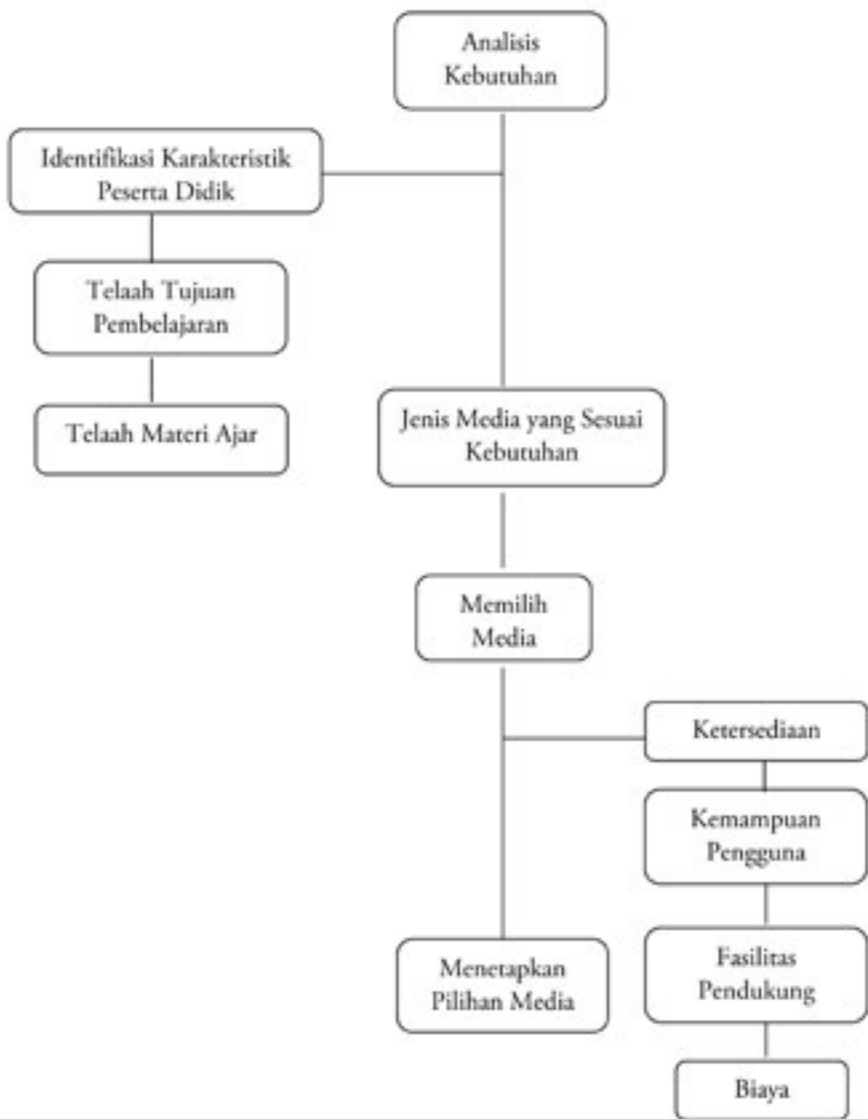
Analisis Kebutuhan

Identifikasi Karakteristik Peserta Didik

Telaah Tujuan Pembelajaran

Telaah Materi Ajar

Jenis Media yang Sesuai Kebutuhan

Memilih Media

Ketersediaan

Kemampuan Pengguna

Fasilitas Pendukung

Biaya

Menetapkan Pilihan Media